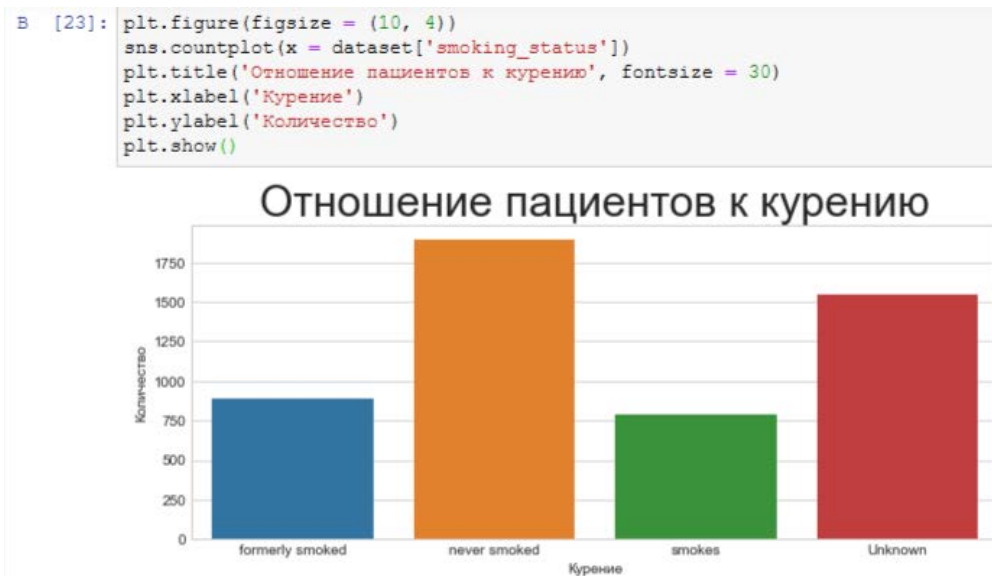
В [23]: plt.figure(figsize = (10, 4))
sns.countplot(x = dataset['smoking_status'])
plt.title('Отношение пациентов к курению', fontsize = 30)
plt.xlabel('Курение')
plt.ylabel('Количество')
plt.show()

Отношение пациентов к курению

1750
1500
1250
1000
750
500
250
0

Количество

formerly smoked
never smoked
smokes
Unknown

Курение